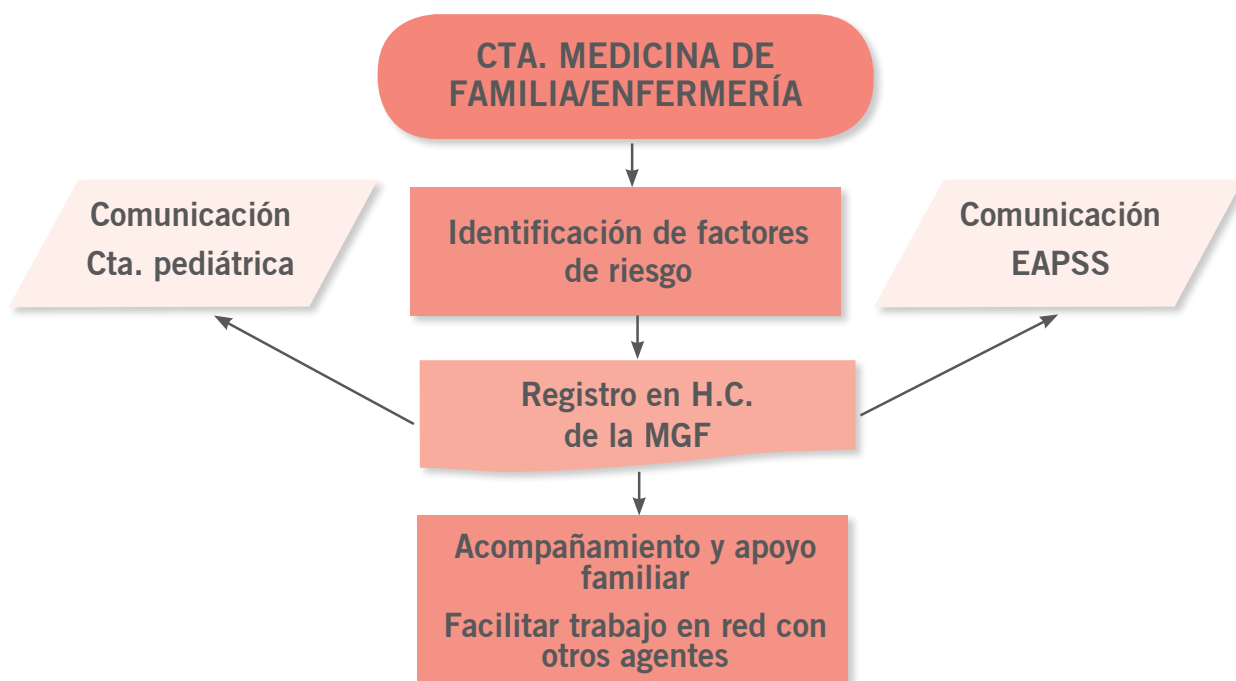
CTA. MEDICINA DE FAMILIA/ENFERMERÍA

Comunicación Cta. pediátrica

Identificación de factores de riesgo

Comunicación EAPSS

Registro en H.C. de la MGF

Acompañamiento y apoyo familiar

Facilitar trabajo en red con otros agentes